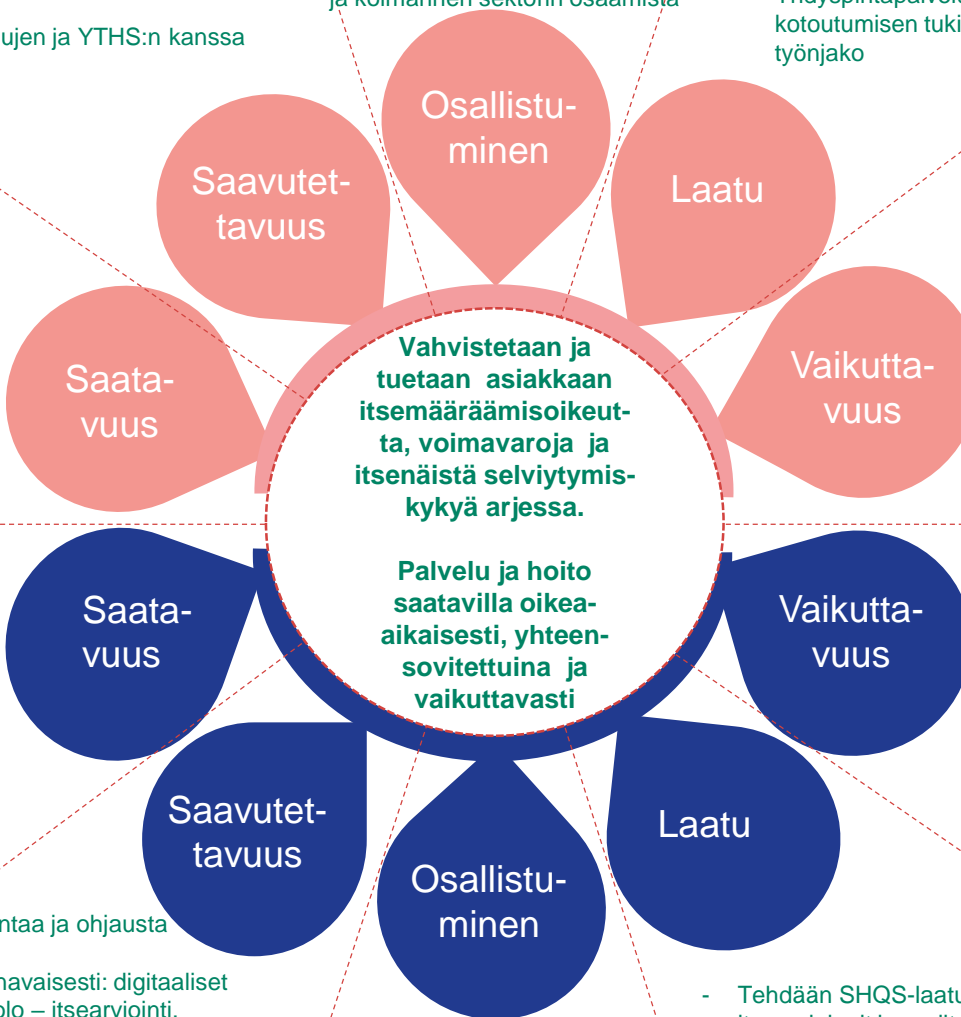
ja kolmannen sektorin osaamista

ujen ja YTHS:n kanssa

Yhdyspintapalvel
kotoutumisen tuki
työnjako

Osallistuminen

Saavutettavuus

Laatu

Saatavuus

Vaikuttavuus

Vahvistetaan ja tuetaan asiakkaan itsemääräämisoikeutta, voimavaroja ja itsenäistä selviytymiskykyä arjessa.

Palvelu ja hoito saatavilla oikea-aikaisesti, yhteensovitettuina ja vaikuttavasti

Saatavuus

Vaikuttavuus

Saavutettavuus

Laatu

Osallistuminen

ntaa ja ohjausta

navaisesti: digitaaliset
olo – itsearviointi,

- Tehdään SHQS-laatu
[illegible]